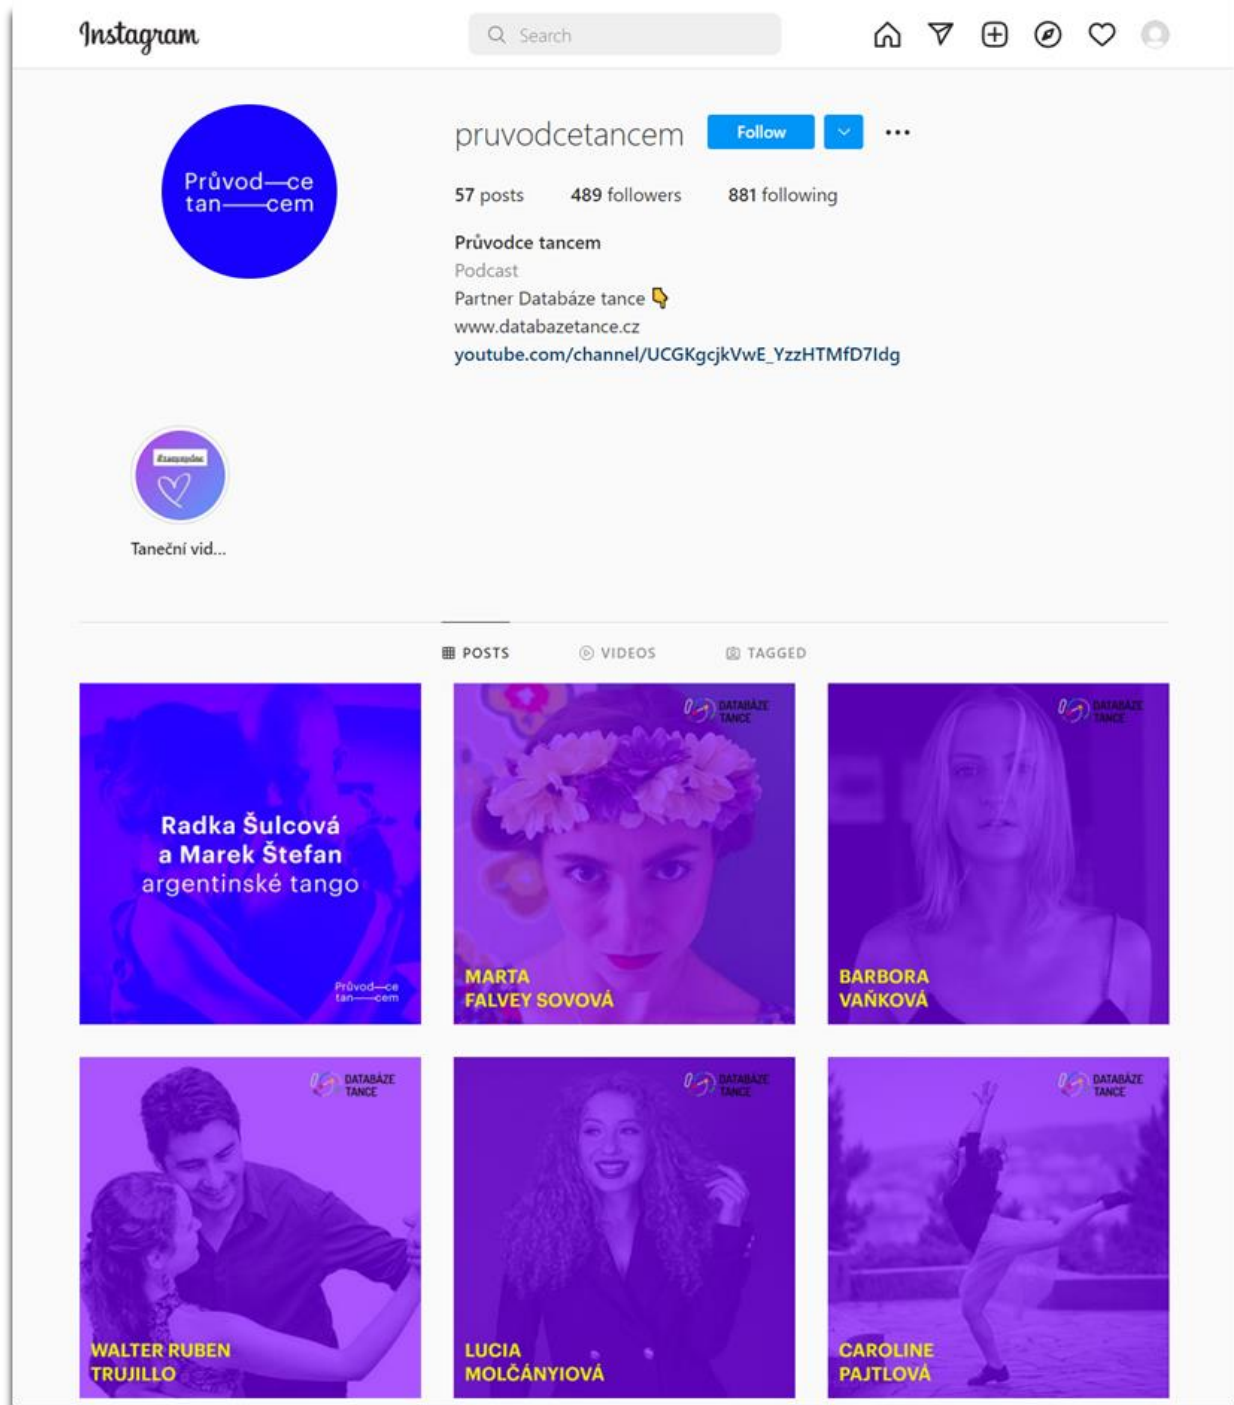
Instagram

Search

Průvod—ce tan——cem

pruvodcetancem Follow

57 posts 489 followers 881 following

Průvodce tancem
Podcast
Partner Databáze tance 👇
www.databazetance.cz
youtube.com/channel/UCGKgcjkVwE_YzzHTMfD7Idg

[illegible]

Taneční vid...

POSTS VIDEOS TAGGED

Radka Šulcová a Marek Štefan argentinské tango

Průvod—ce tan——cem

DATABÁZE TANCE

MARTA FALVEY SOVOVÁ

DATABÁZE TANCE

BARBORA VAŇKOVÁ

DATABÁZE TANCE

WALTER RUBEN TRUJILLO

DATABÁZE TANCE

LUCIA MOLČÁNYIOVÁ

DATABÁZE TANCE

CAROLINE PAJTLOVÁ